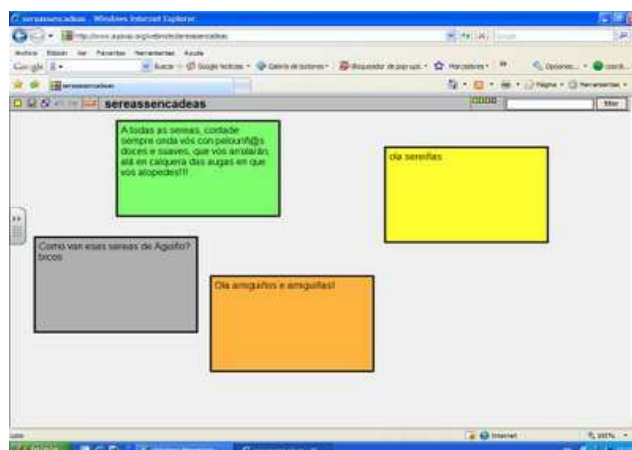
sereassencadeas - Windows Internet Explorer

Archivo Edición Ver Favoritos Herramientas Ayuda

Google

Buscar • Google Noticias • Galería de botones • Bloqueador de pop-ups • Marcadores •

Opciones

sereassencadeas

Página • Herramientas •

sereassencadeas

filtar

A todas as sereas, coidade sempre onda vós con pelouriñ@s doces e suaves, que vos arrolarán, alá en calquera das augas en que vos atopedes!!!

ola sereiñas

Como van esas sereas de Agolfo? bicos

Ola amiguiños e amiguiñas!

Listo

Internet

100%